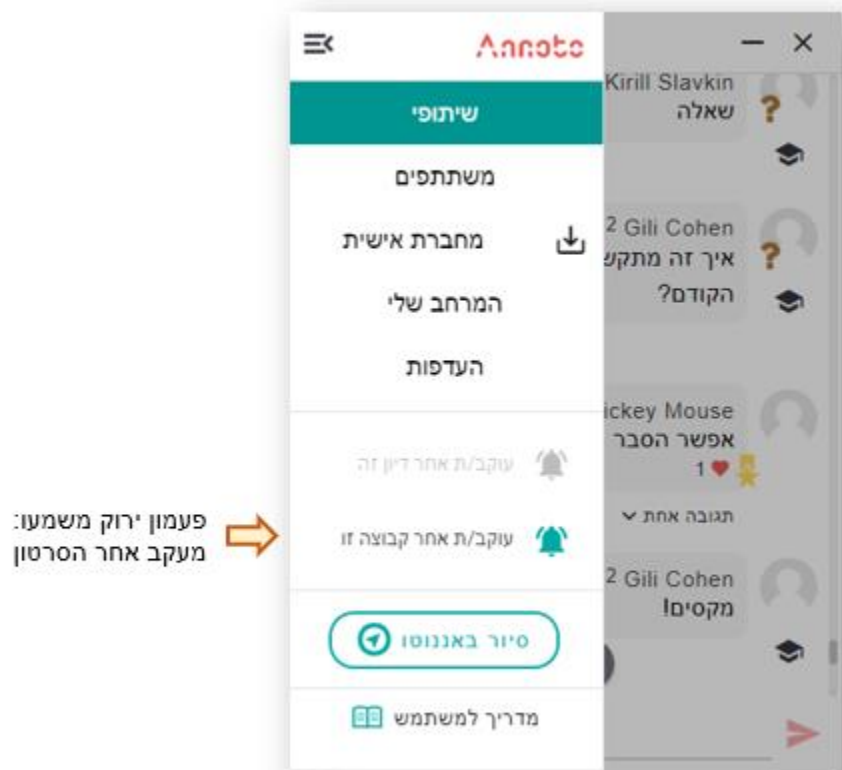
Annoto

שיתופי

משתתפים

מחברת אישית

המרחב שלי

העדפות

עוקב/ת אחר דיון זה

עוקב/ת אחר קבוצה זו

סיור באננוטו

מדריך למשתמש

פעמון ירוק משמעו: מעקב אחר הסרטון

Kirill Slavkin
שאלה

2 Gili Cohen
איך זה מתקש
הקודם?

ickey Mouse
אפשר הסבר
1

תגובה אחת

2 Gili Cohen
מקסים!